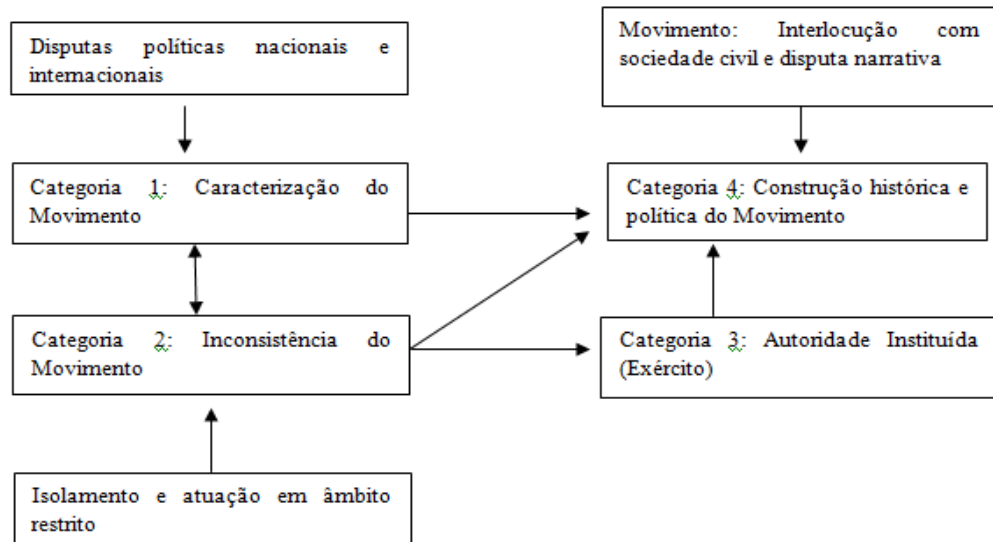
Disputas políticas nacionais e internacionais

Movimento: Interlocução com sociedade civil e disputa narrativa

Categoria 1: Caracterização do Movimento

Categoria 4: Construção histórica e política do Movimento

Categoria 2: Inconsistência do Movimento

Categoria 3: Autoridade Instituída (Exército)

Isolamento e atuação em âmbito restrito